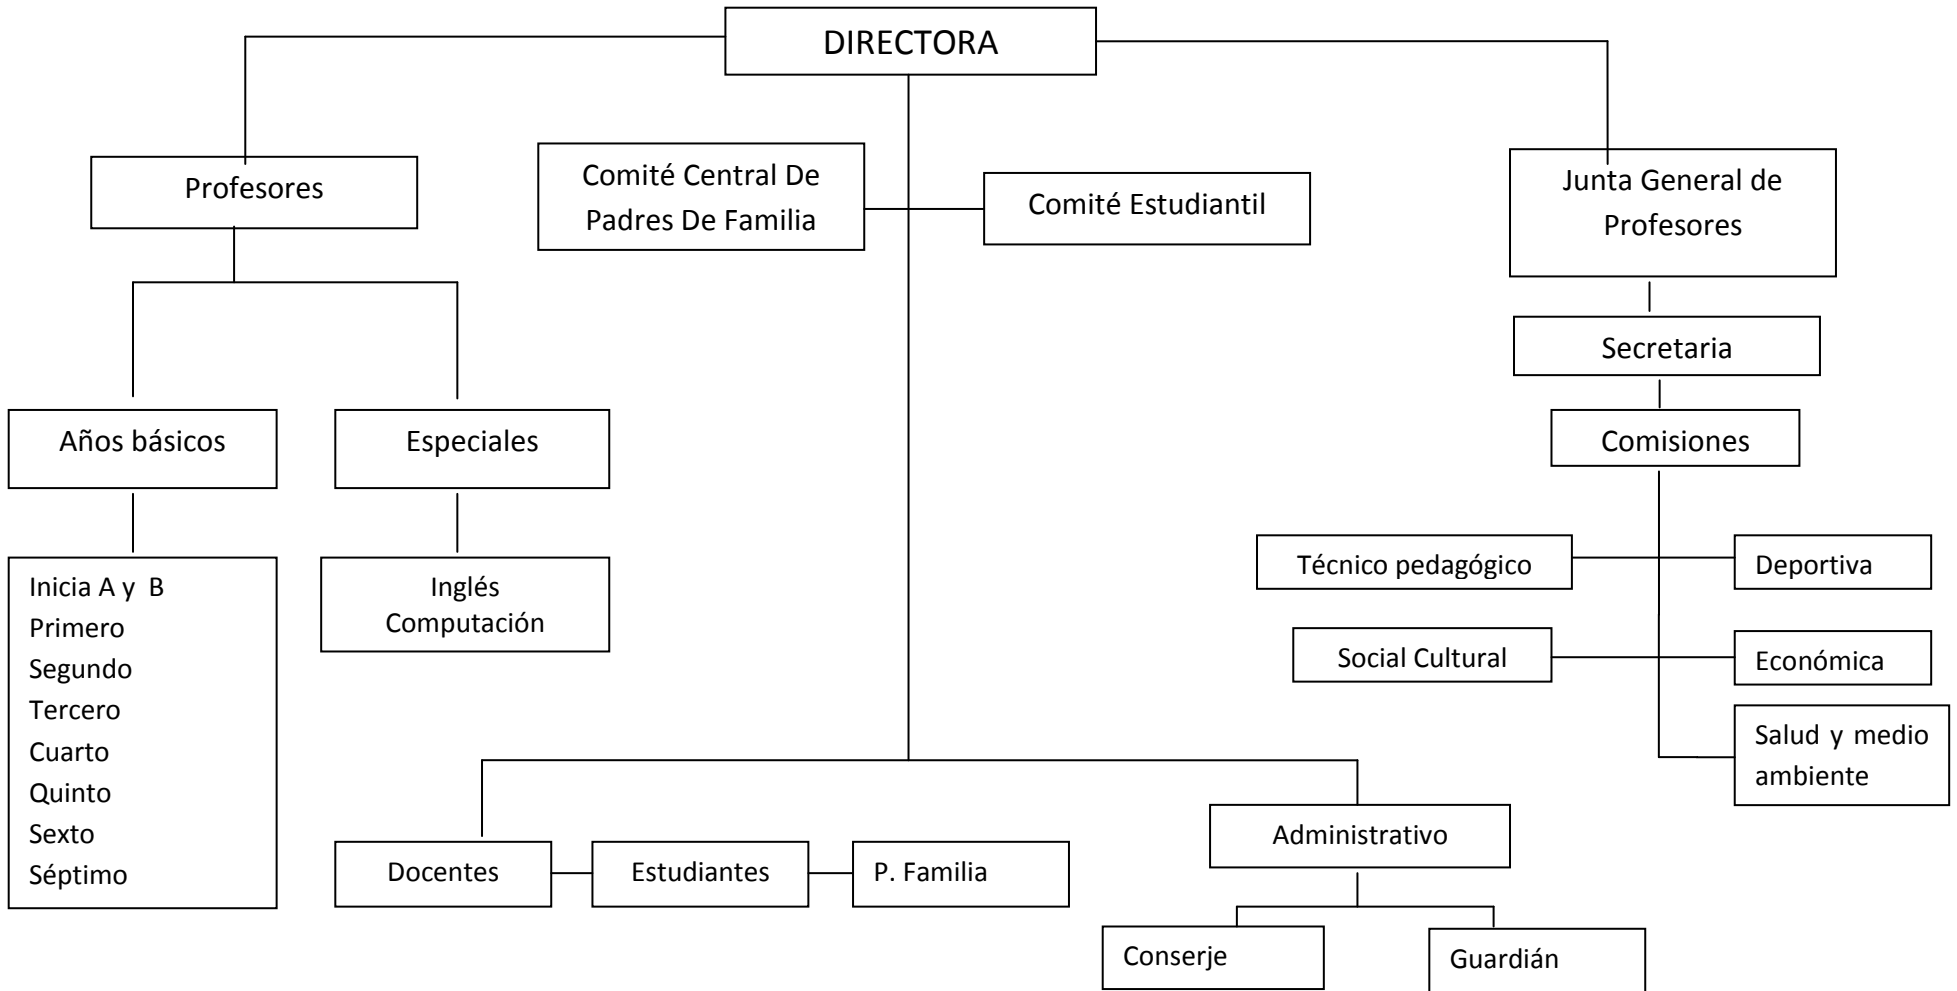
DIRECTORA

Profesores

Comité Central De Padres De Familia

Comité Estudiantil

Junta General de Profesores

Secretaria

Comisiones

Años básicos

Especiales

Inicia A y B
Primero
Segundo
Tercero
Cuarto
Quinto
Sexto
Séptimo

Inglés
Computación

Técnico pedagógico

Deportiva

Social Cultural

Económica

Salud y medio ambiente

Docentes

Estudiantes

P. Familia

Administrativo

Conserje

Guardián